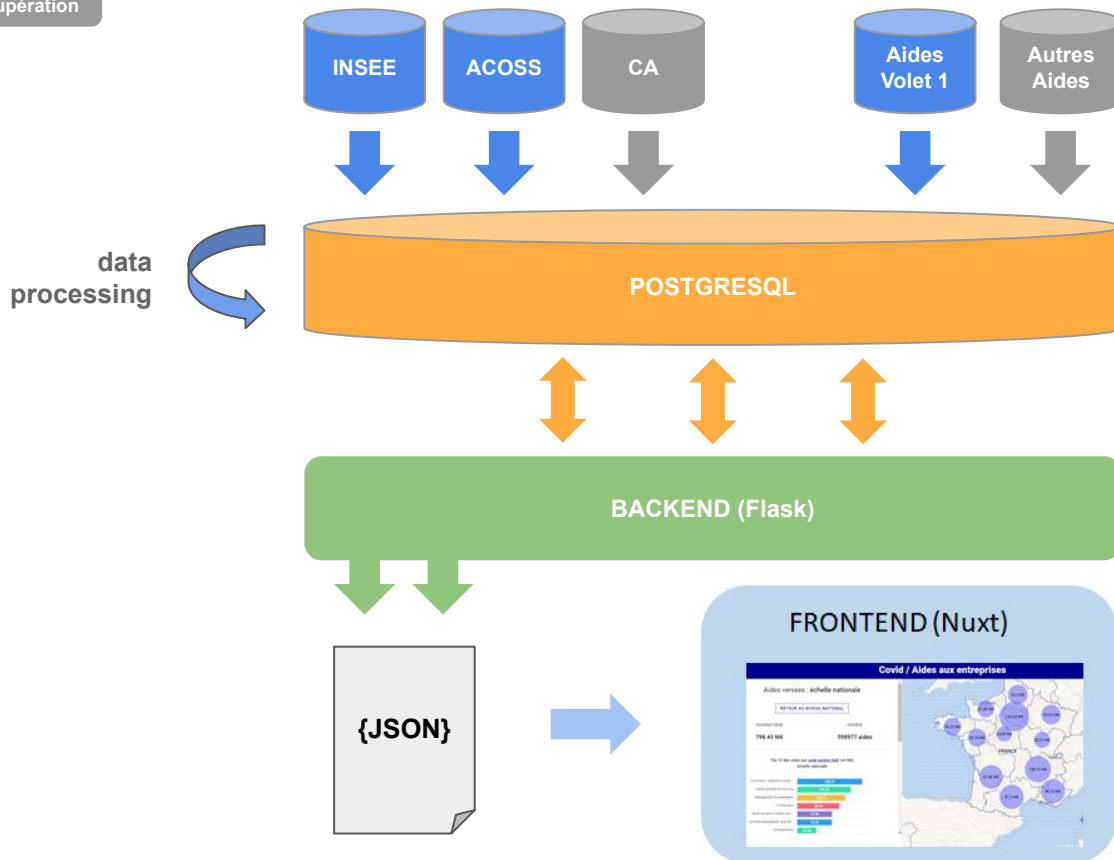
upération

INSEE

ACOSS

CA

Aides Volet 1

Autres Aides

data processing

POSTGRESQL

BACKEND (Flask)

{JSON}

FRONTEND (Nuxt)

Covid / Aides aux entreprises

Aides versées : échelle nationale

RETOUR AU NIVEAU NATIONAL

montant total

nombre

798.43 M€

598977 aides

FRANCE